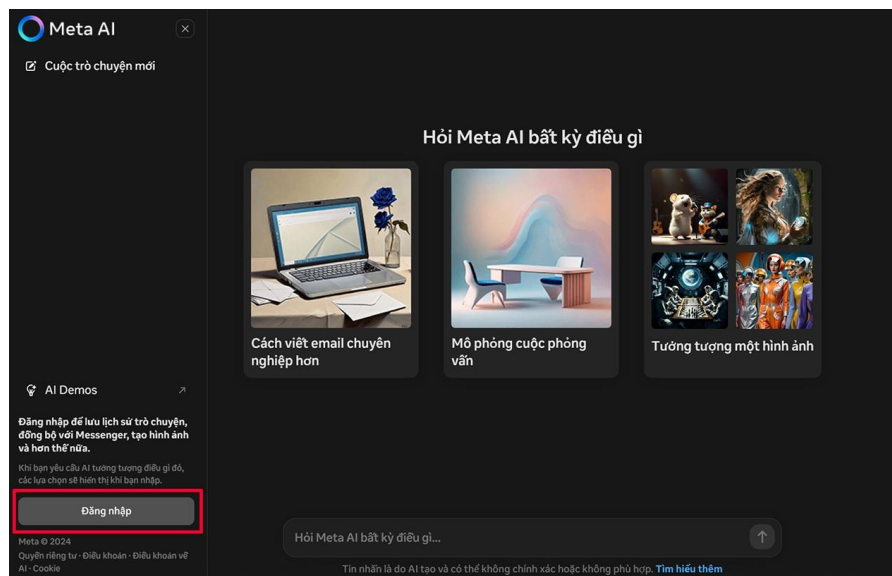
Meta AI

Cuộc trò chuyện mới

Hỏi Meta AI bất kỳ điều gì

Cách viết email chuyên nghiệp hơn

Mô phỏng cuộc phỏng vấn

Tưởng tượng một hình ảnh

AI Demos

Đăng nhập để lưu lịch sử trò chuyện, đồng bộ với Messenger, tạo hình ảnh và hơn thế nữa.

Khi bạn yêu cầu AI tưởng tượng điều gì đó, các lựa chọn sẽ hiển thị khi bạn nhập.

Đăng nhập

Meta © 2024
Quyền riêng tư · Điều khoản · Điều khoản về AI · Cookie

Hỏi Meta AI bất kỳ điều gì...

Tin nhắn là do AI tạo và có thể không chính xác hoặc không phù hợp. Tìm hiểu thêm